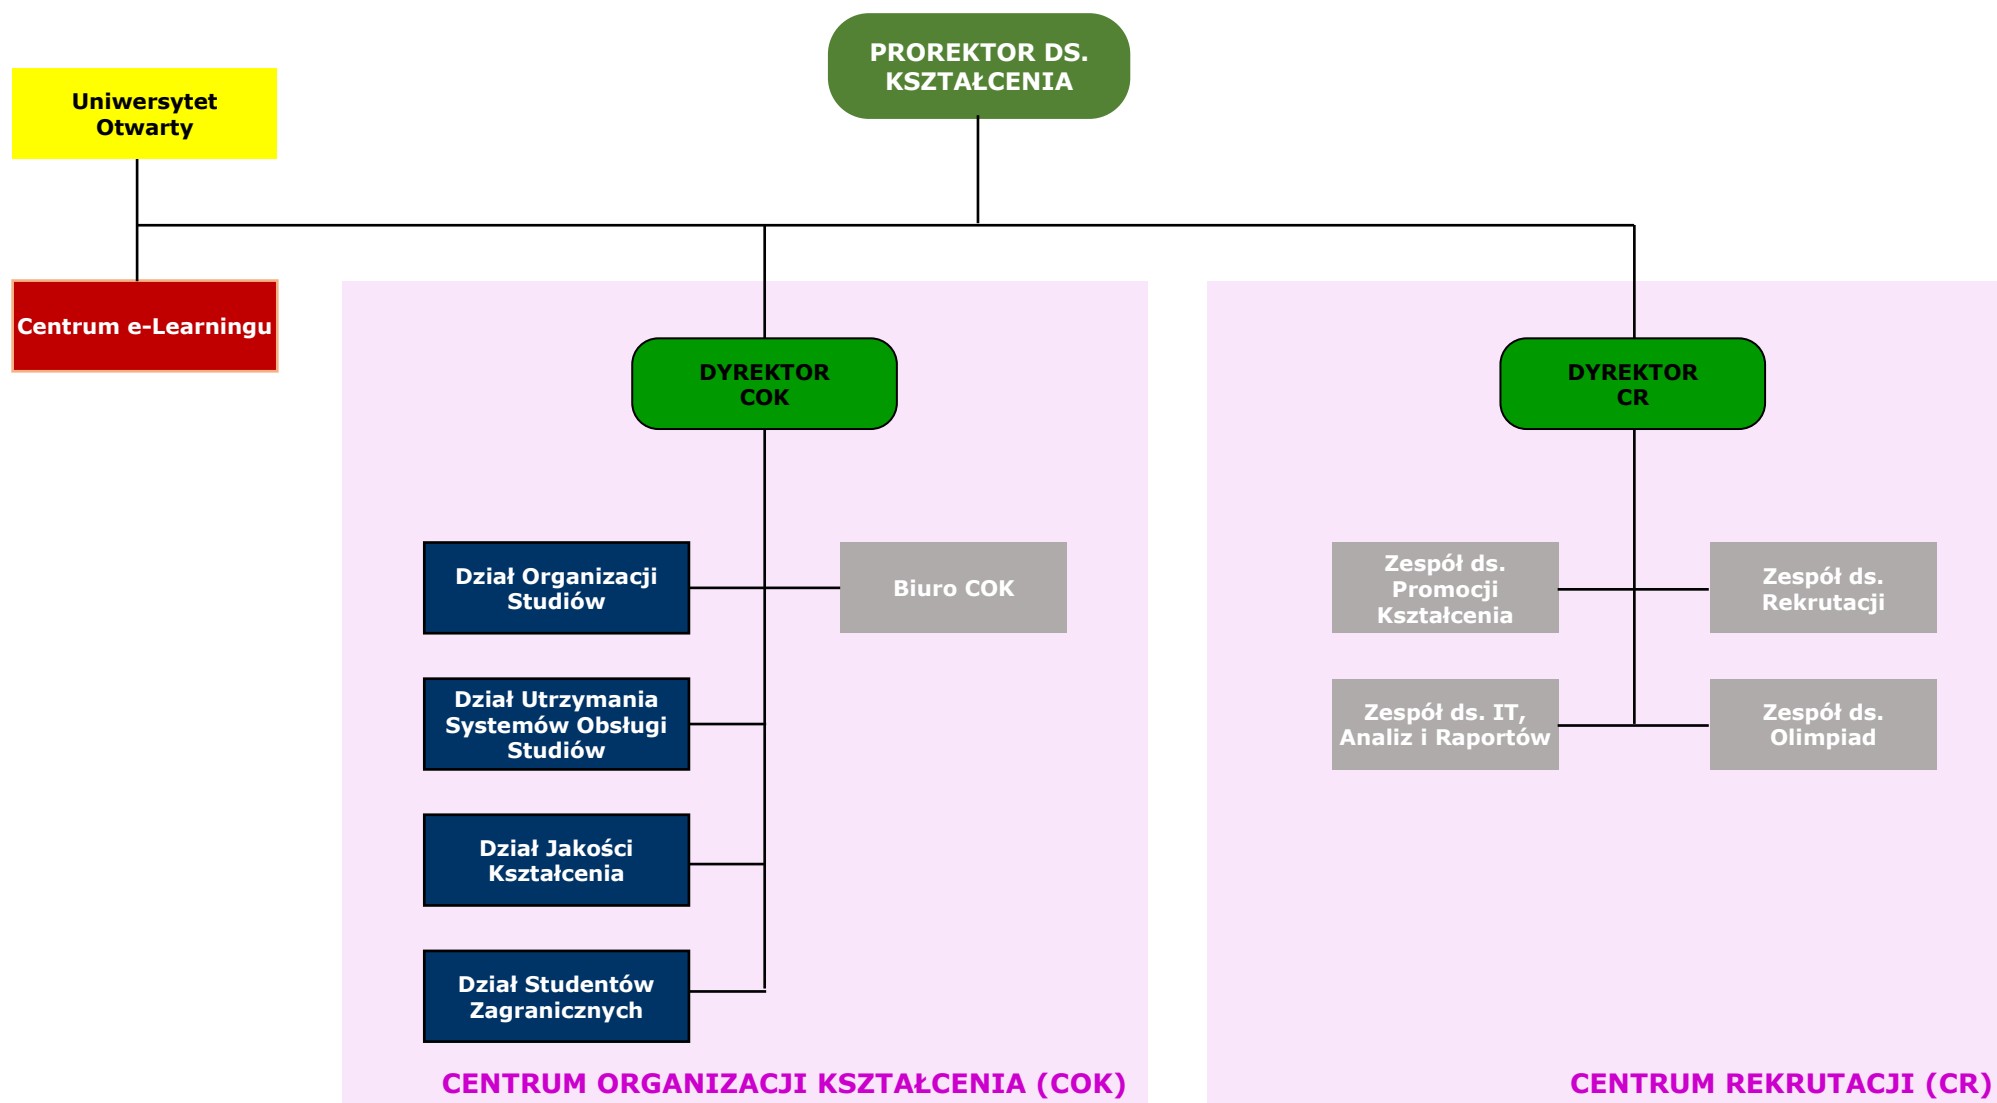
PROREKTOR DS. KSZTAŁCENIA

Uniwersytet Otwarty

Centrum e-Learningu

DYREKTOR COK

Dział Organizacji Studiów

Biuro COK

Dział Utrzymania Systemów Obsługi Studiów

Dział Jakości Kształcenia

Dział Studentów Zagranicznych

CENTRUM ORGANIZACJI KSZTAŁCENIA (COK)

DYREKTOR CR

Zespół ds. Promocji Kształcenia

Zespół ds. Rekrutacji

Zespół ds. IT, Analiz i Raportów

Zespół ds. Olimpiad

CENTRUM REKRUTACJI (CR)